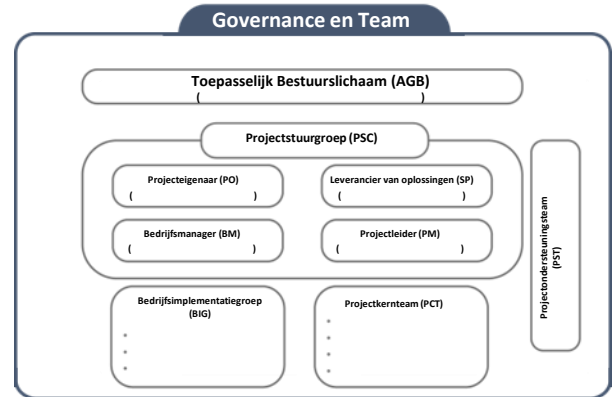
Governance en Team

Toepasselijk Bestuurslichaam (AGB)
( )

Projectstuurgroep (PSC)

Projecteigenaar (PO)
( )

Leverancier van oplossingen (SP)
( )

Bedrijfsmanager (BM)
( )

Projectleider (PM)
( )

Bedrijfsimplementatiegroep (BIG)
•
•
•

Projectkernteam (PCT)
•
•
•
•

Projectondersteuningsteam (PST)